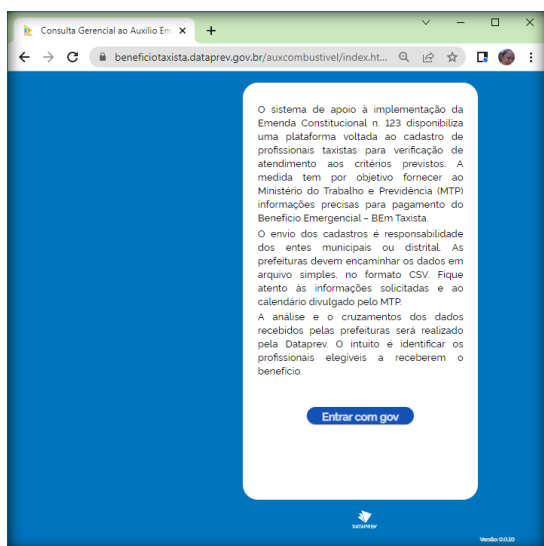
Consulta Gerencial ao Auxilio Em ×

+

beneficiotaxista.dataprev.gov.br/auxcombustivel/index.ht...

O sistema de apoio à implementação da Emenda Constitucional n. 123 disponibiliza uma plataforma voltada ao cadastro de profissionais taxistas para verificação de atendimento aos critérios previstos. A medida tem por objetivo fornecer ao Ministério do Trabalho e Previdência (MTP) informações precisas para pagamento do Benefício Emergencial – BEm Taxista.

O envio dos cadastros é responsabilidade dos entes municipais ou distrital. As prefeituras devem encaminhar os dados em arquivo simples, no formato CSV. Fique atento às informações solicitadas e ao calendário divulgado pelo MTP.

A análise e o cruzamentos dos dados recebidos pelas prefeituras será realizado pela Dataprev. O intuito é identificar os profissionais elegíveis a receberem o benefício.

Entrar com gov

DATAPREV

Versão: 0.0.10